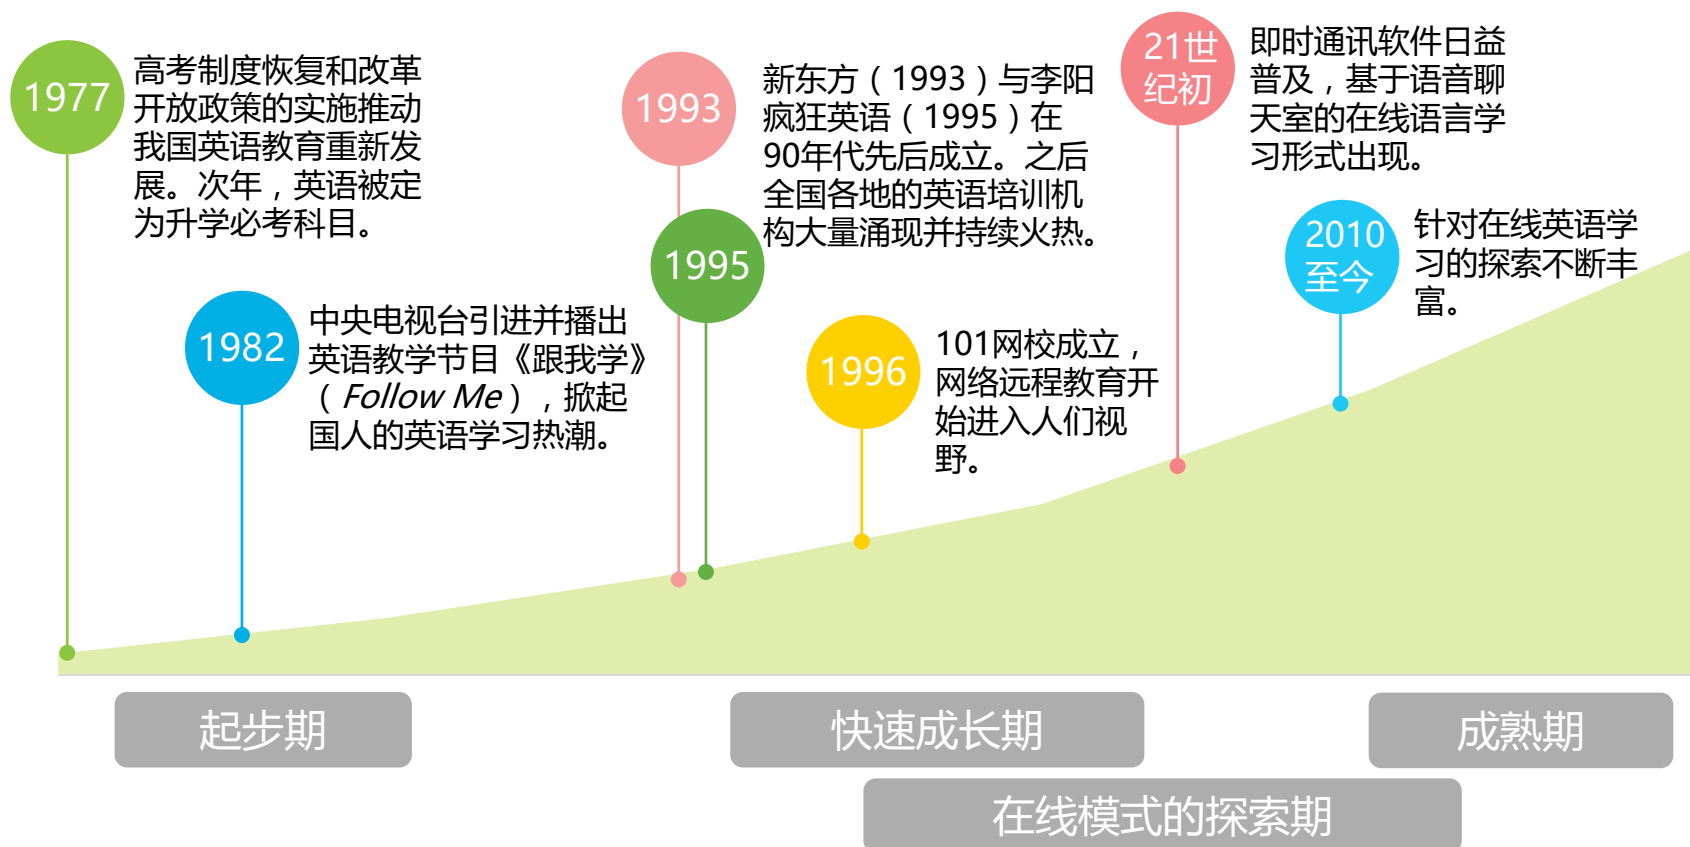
1977
高考制度恢复和改革开放政策的实施推动我国英语教育重新发展。次年，英语被定为升学必考科目。

1982
中央电视台引进并播出英语教学节目《跟我学》（Follow Me），掀起国人的英语学习热潮。

1993
1995
新东方（1993）与李阳疯狂英语（1995）在90年代先后成立。之后全国各地的英语培训机构大量涌现并持续火热。

1996
101网校成立，网络远程教育开始进入人们视野。

21世纪初
即时通讯软件日益普及，基于语音聊天室的在线语言学习形式出现。

2010至今
针对在线英语学习的探索不断丰富。

起步期
快速成长期
成熟期
在线模式的探索期